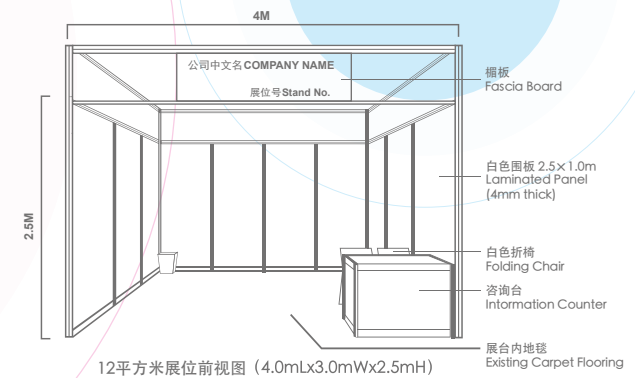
4M

公司中文名COMPANY NAME

展位号Stand No.

楣板
Fascia Board

2.5M

白色围板 2.5×1.0m
Laminated Panel
(4mm thick)

白色折椅
Folding Chair

咨询台
Information Counter

展台内地毯
Existing Carpet Flooring

12平方米展位前视图（4.0mLx3.0mWx2.5mH）